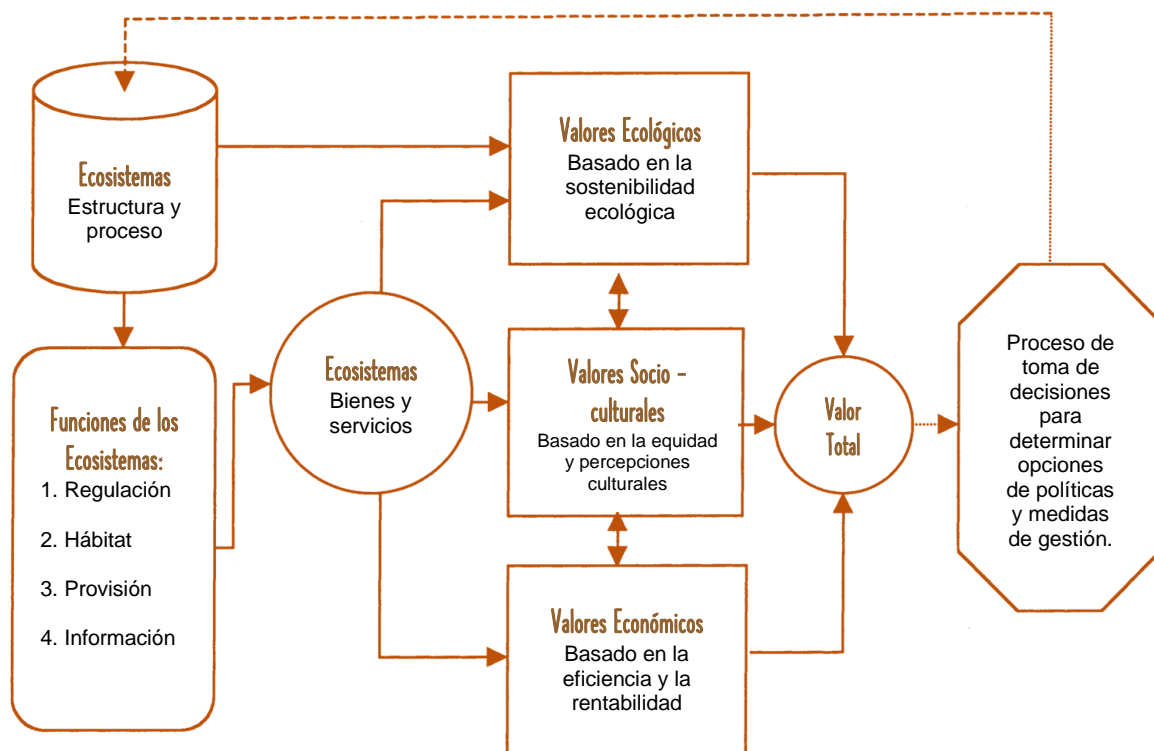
Ecosistemas
Estructura y proceso

Funciones de los Ecosistemas:
1. Regulación
2. Hábitat
3. Provisión
4. Información

Ecosistemas
Bienes y servicios

Valores Ecológicos
Basado en la sostenibilidad ecológica

Valores Socio - culturales
Basado en la equidad y percepciones culturales

Valores Económicos
Basado en la eficiencia y la rentabilidad

Valor Total

Proceso de toma de decisiones para determinar opciones de políticas y medidas de gestión.